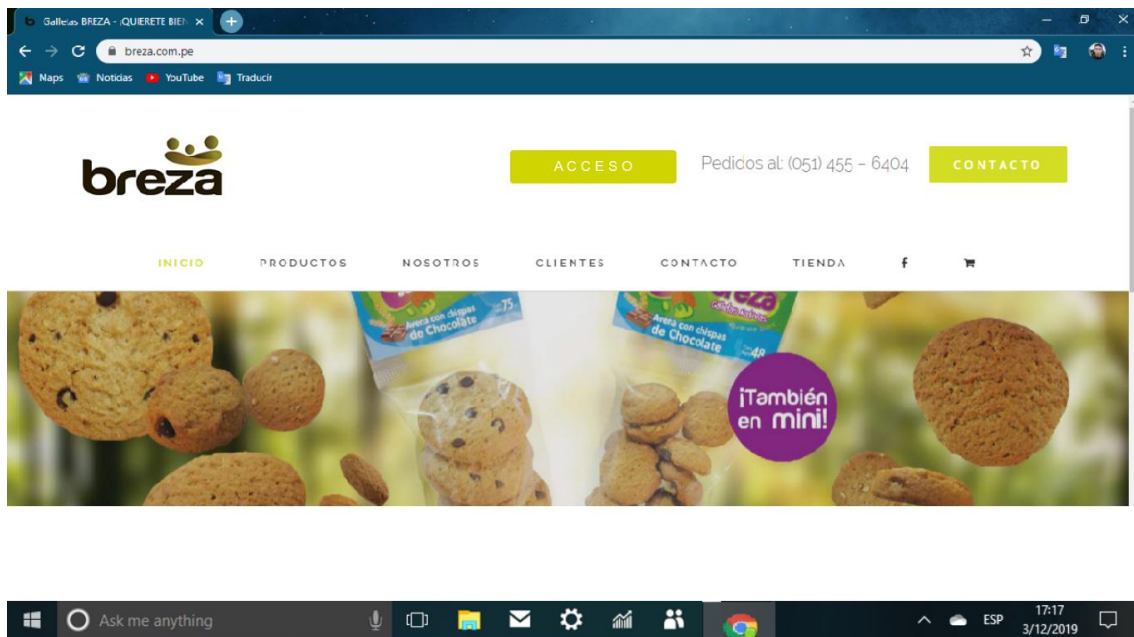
Galletas BREZA - ¡QUIERETE BIEN ×

breza.com.pe

Maps Noticias YouTube Traducir

breza

ACCESO

Pedidos al: (051) 455 - 6404

CONTACTO

INICIO PRODUCTOS NOSOTROS CLIENTES CONTACTO TIENDA

Avena con chispas de Chocolate 75

Avena con chispas de Chocolate 48

breza

¡También en mini!

Ask me anything

ESP 17:17 3/12/2019